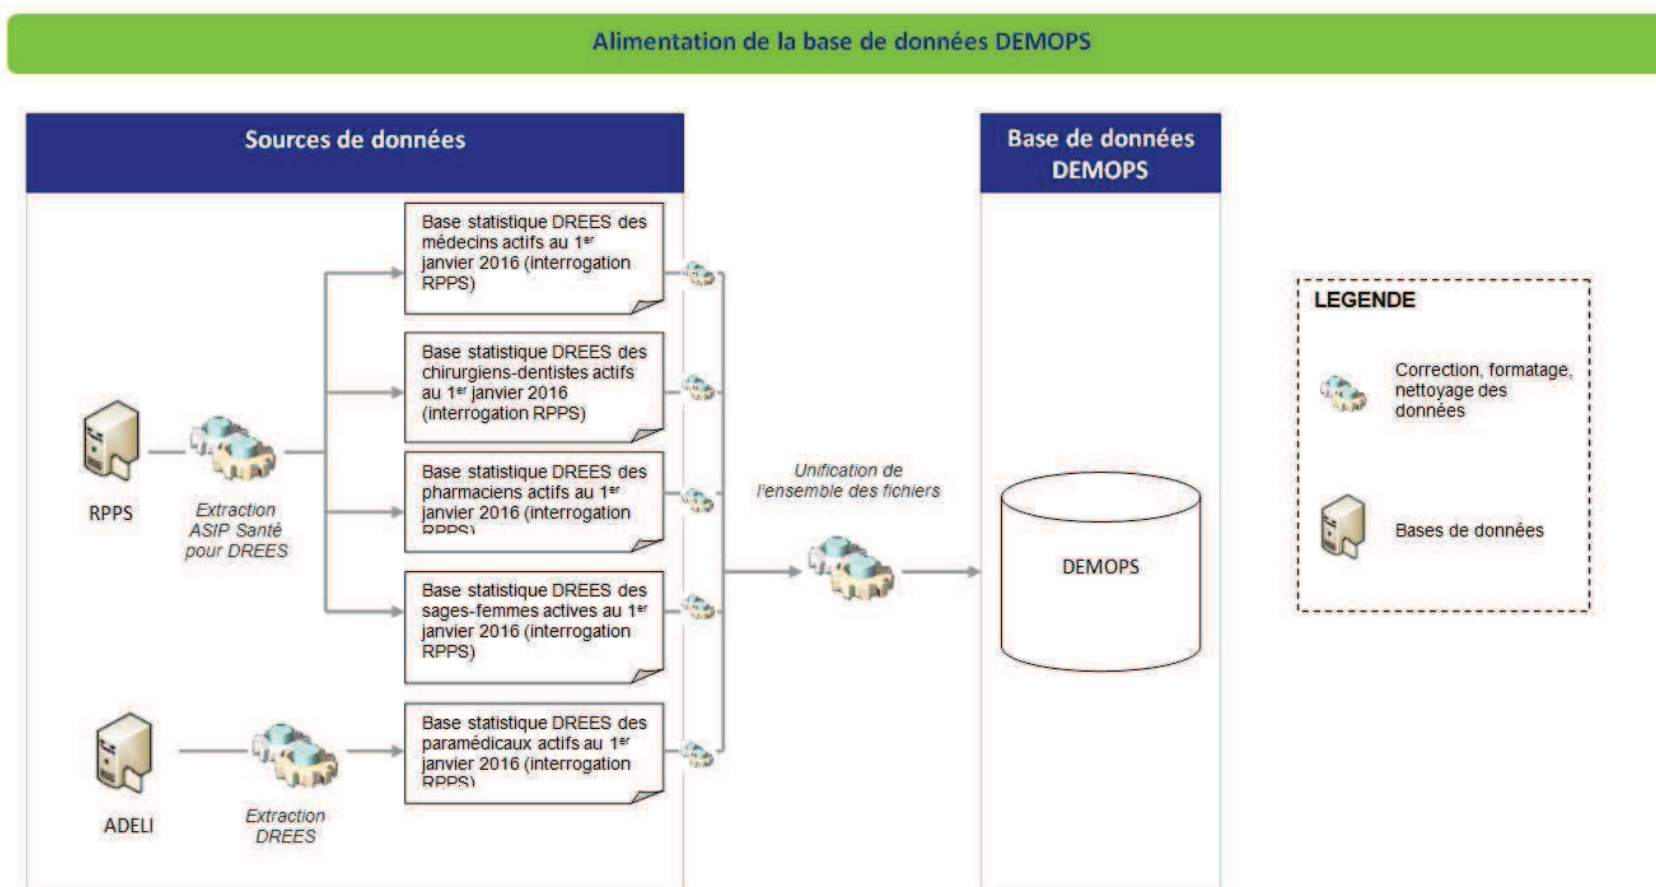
Alimentation de la base de données DEMOPS

Sources de données

Base de données DEMOPS

RPPS

Extraction ASIP Santé pour DREES

ADELI

Extraction DREES

Base statistique DREES des médecins actifs au 1$^{er}$ janvier 2016 (interrogation RPPS)

Base statistique DREES des chirurgiens-dentistes actifs au 1$^{er}$ janvier 2016 (interrogation RPPS)

Base statistique DREES des pharmaciens actifs au 1$^{er}$ janvier 2016 (interrogation RPPS)

Base statistique DREES des sages-femmes actives au 1$^{er}$ janvier 2016 (interrogation RPPS)

Base statistique DREES des paramédicaux actifs au 1$^{er}$ janvier 2016 (interrogation RPPS)

Unification de l'ensemble des fichiers

DEMOPS

LEGENDE

Correction, formatage, nettoyage des données

Bases de données